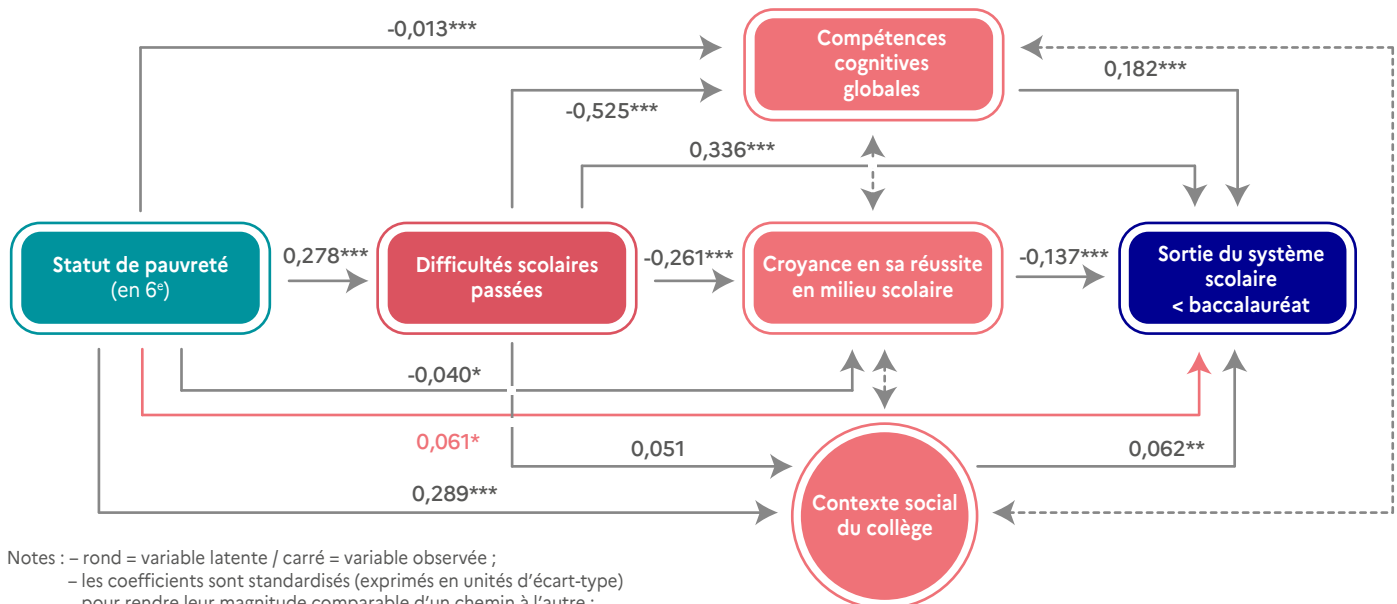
-0,013***

Compétences cognitives globales

0,182***

-0,525***

0,336***

Statut de pauvreté (en 6$^{e}$)

0,278***

Difficultés scolaires passées

-0,261***

Croyance en sa réussite en milieu scolaire

-0,137***

Sortie du système scolaire < baccalauréat

-0,040*

0,061*

0,051

0,062**

0,289***

Contexte social du collège

Notes : – rond = variable latente / carré = variable observée ;
– les coefficients sont standardisés (exprimés en unités d'écart-type)
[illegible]